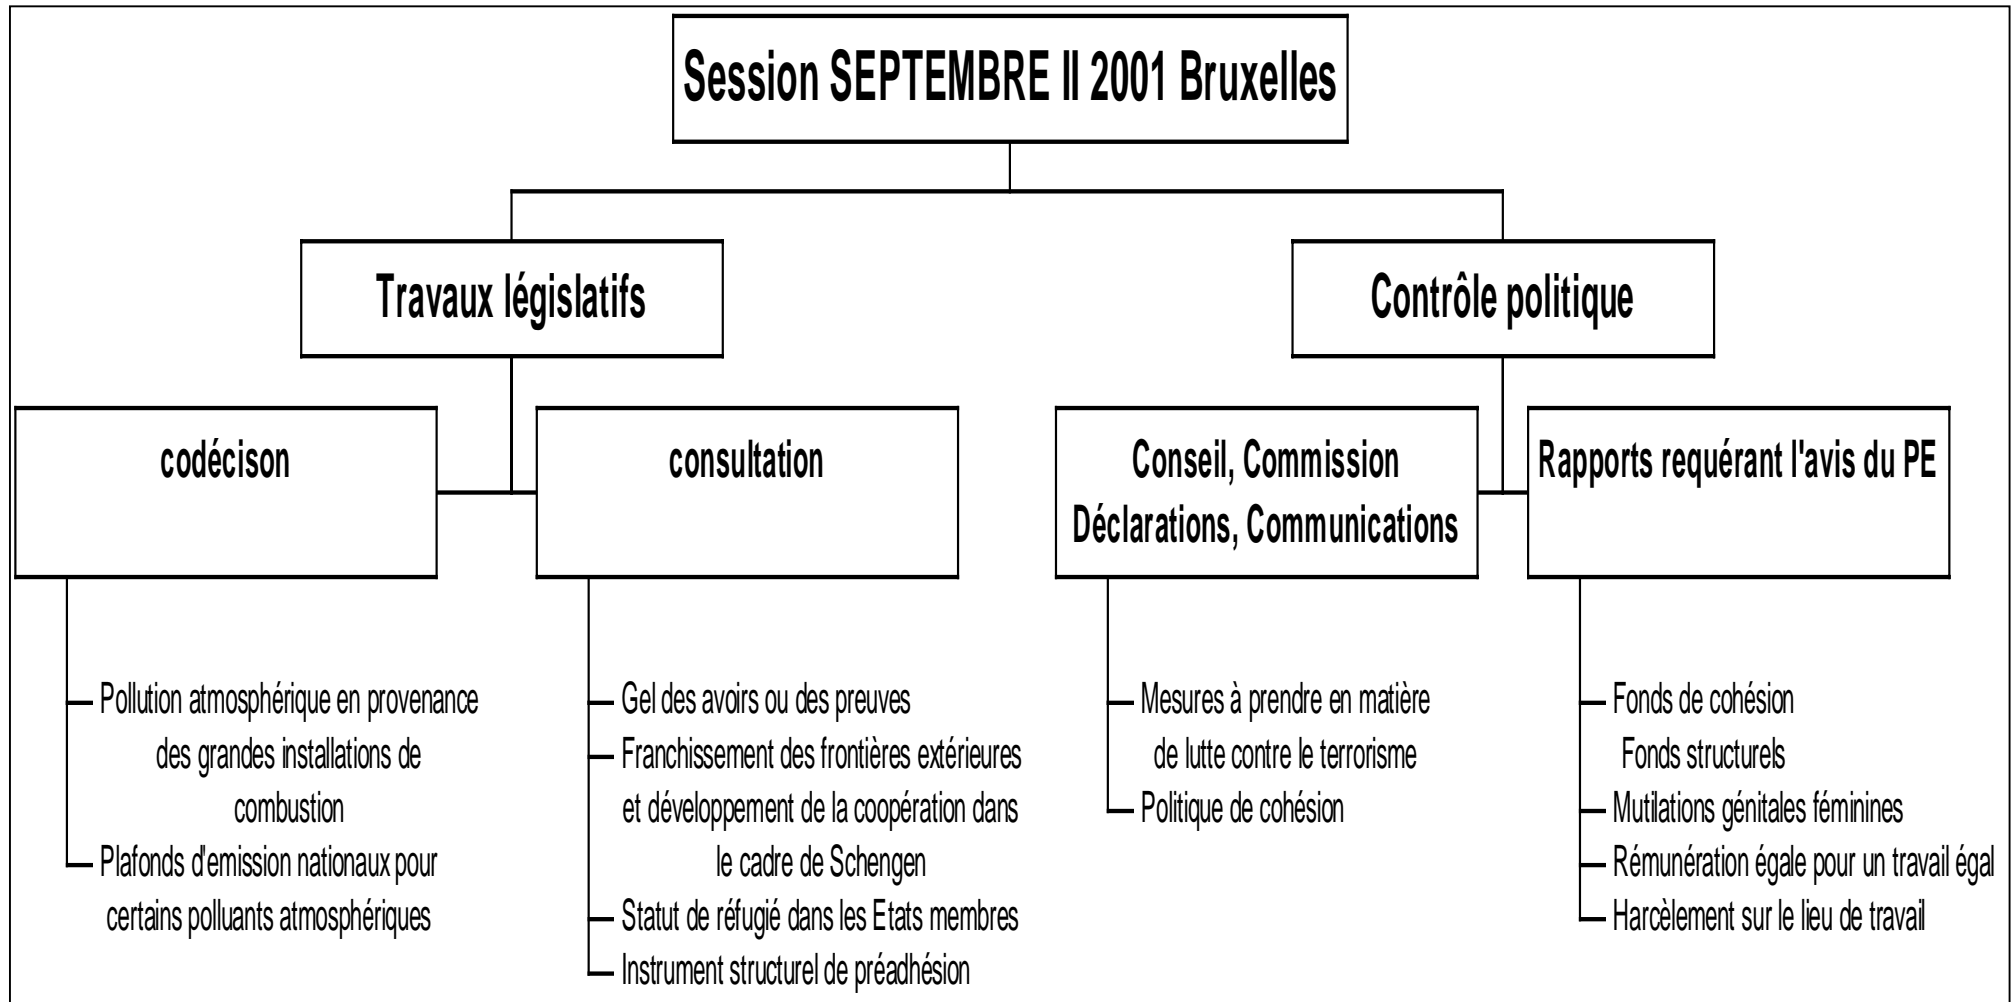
Session SEPTEMBRE II 2001 Bruxelles

Travaux législatifs

Contrôle politique

codécison

consultation

Conseil, Commission Déclarations, Communications

Rapports requérant l'avis du PE

Pollution atmosphérique en provenance des grandes installations de combustion

Plafonds d'emission nationaux pour certains polluants atmosphériques

Gel des avoirs ou des preuves

Franchissement des frontières extérieures et développement de la coopération dans le cadre de Schengen

Statut de réfugié dans les Etats membres

Instrument structurel de préadhésion

Mesures à prendre en matière de lutte contre le terrorisme

Politique de cohésion

Fonds de cohésion
Fonds structurels

Mutilations génitales féminines

Rémunération égale pour un travail égal

Harcèlement sur le lieu de travail